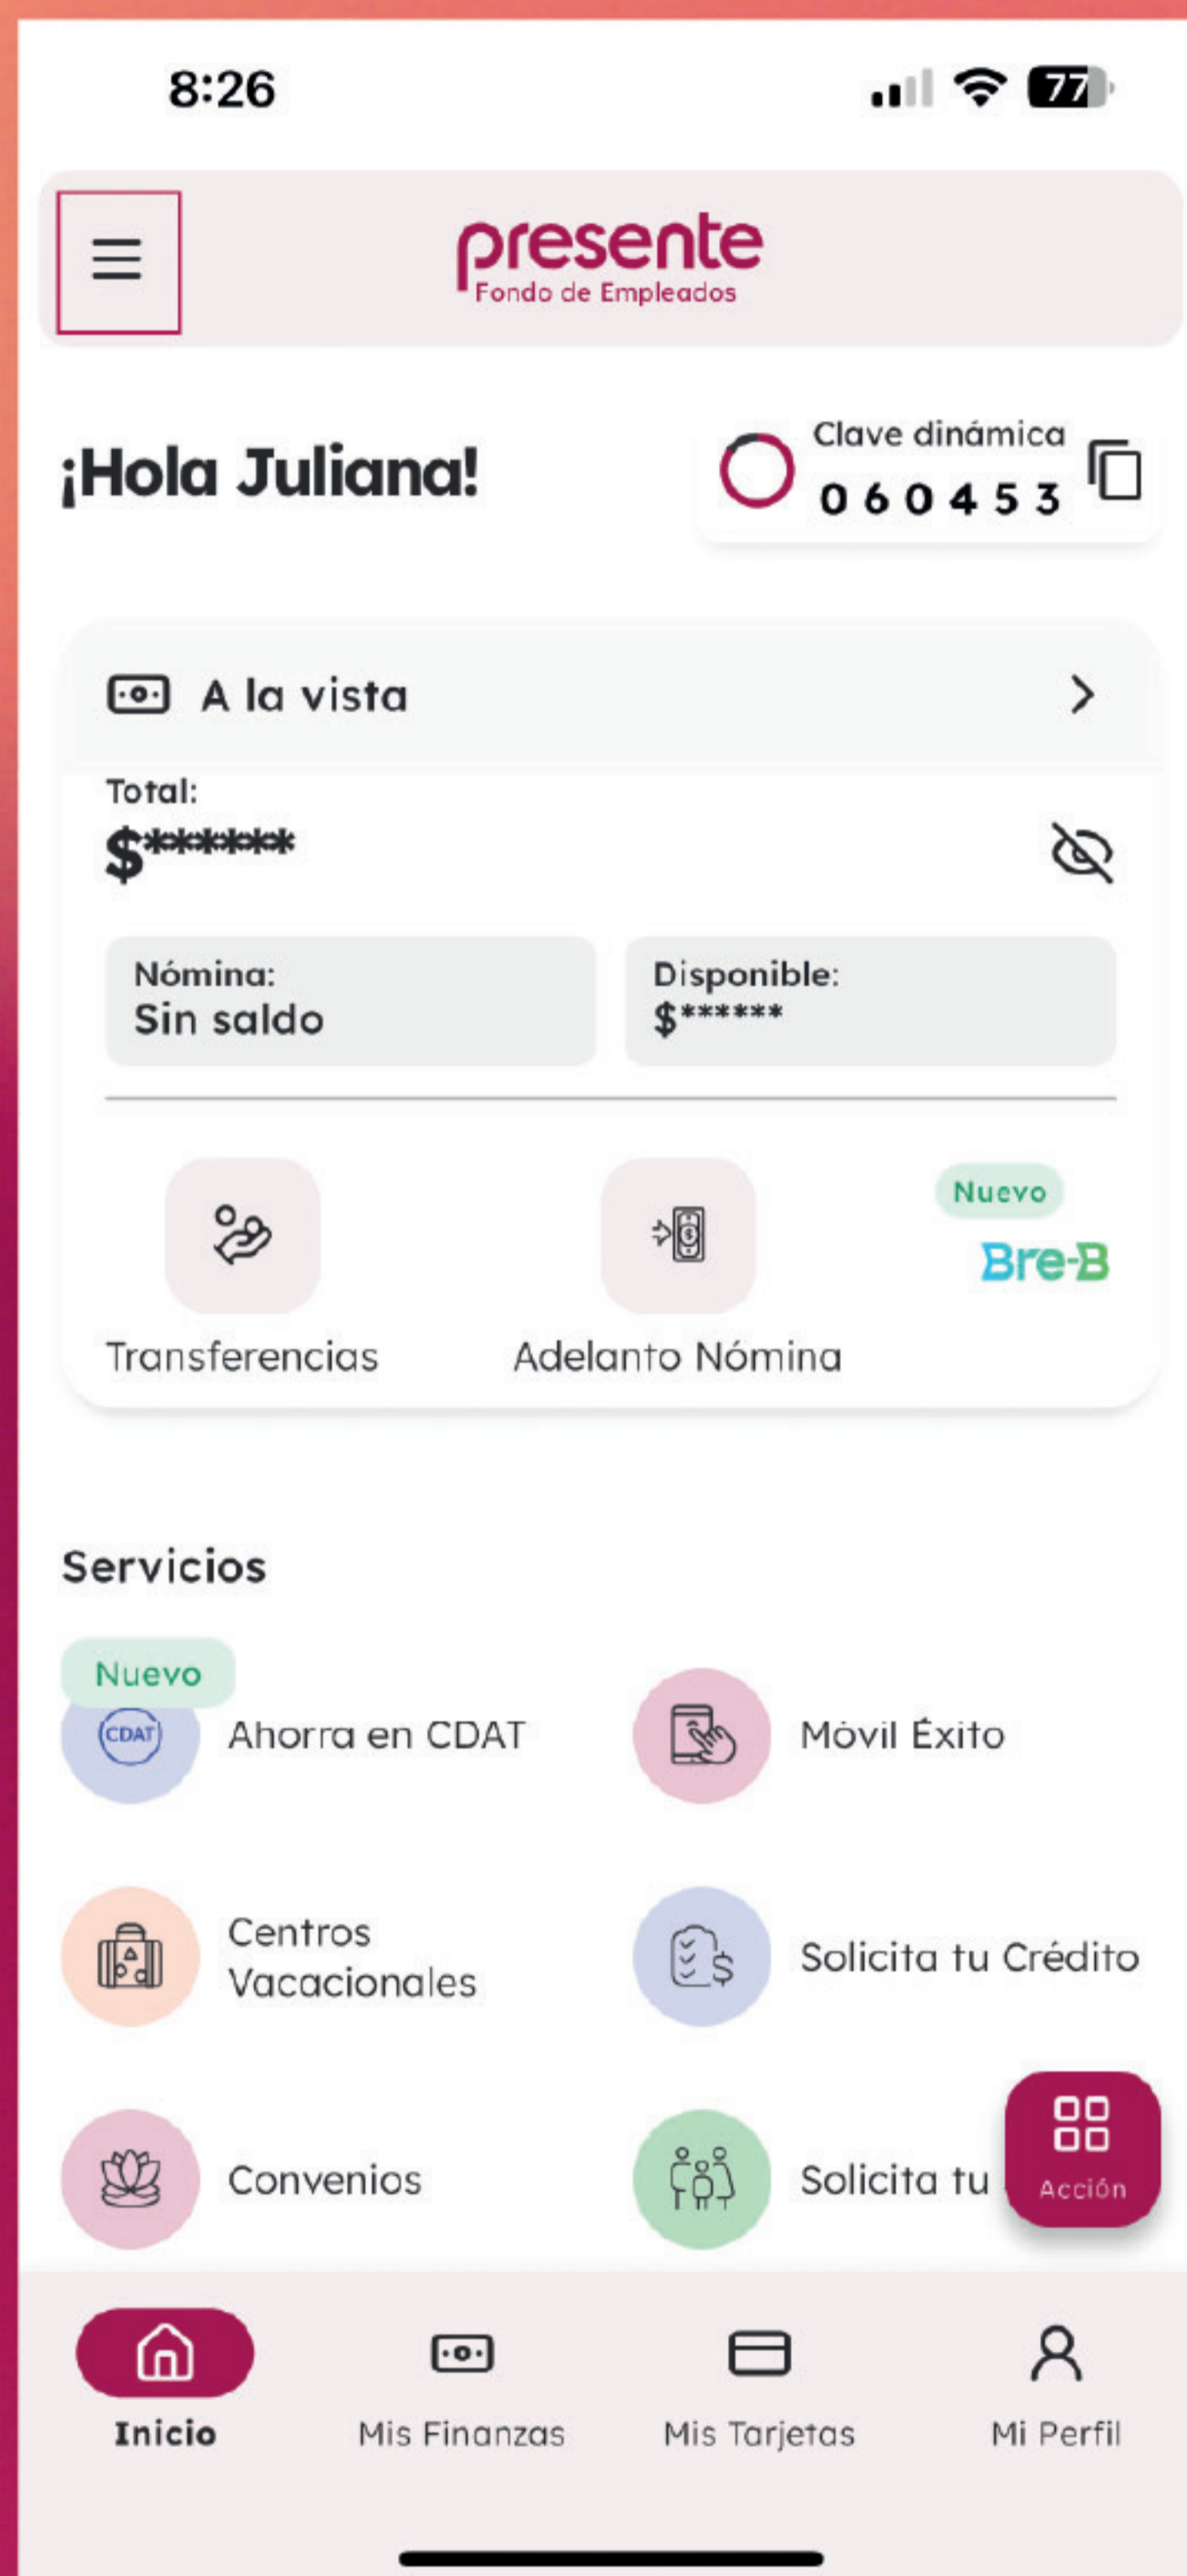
8:26

77

presente
Fondo de Empleados

¡Hola Juliana!

Clave dinámica
0 6 0 4 5 3

A la vista

Total:
$*******

Nómina:
Sin saldo

Disponible:
$******

Transferencias

Adelanto Nómina

Nuevo
Bre-B

Servicios

Nuevo
CDAT
Ahorra en CDAT

Móvil Éxito

Centros Vacacionales

Solicita tu Crédito

Convenios

Solicita tu

Acción

Inicio

Mis Finanzas

Mis Tarjetas

Mi Perfil